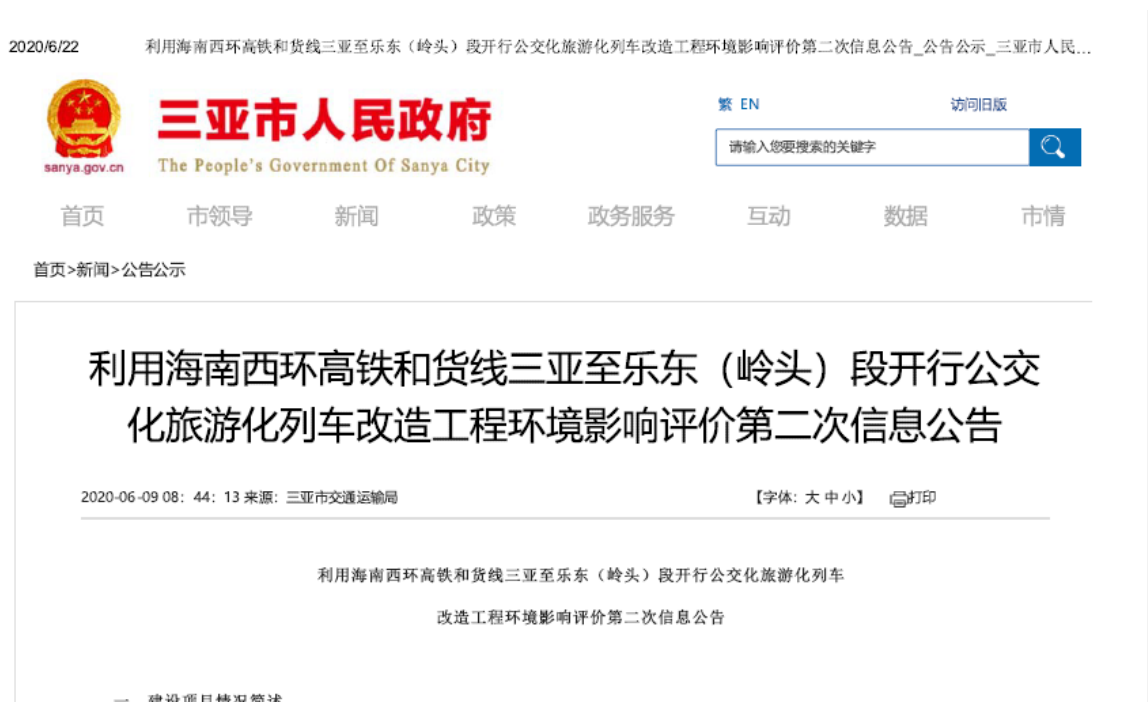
2020/6/22 利用海南西环高铁和货线三亚至乐东（岭头）段开行公交化旅游化列车改造工程环境影响评价第二次信息公告_公告公示_三亚市人民...

sanya.gov.cn

三亚市人民政府
The People's Government Of Sanya City

繁 EN 访问旧版

请输入您要搜索的关键字

首页 市领导 新闻 政策 政务服务 互动 数据 市情

首页>新闻>公告公示

利用海南西环高铁和货线三亚至乐东（岭头）段开行公交化旅游化列车改造工程环境影响评价第二次信息公告

2020-06-09 08：44：13 来源：三亚市交通运输局 【字体：大 中 小】 打印

利用海南西环高铁和货线三亚至乐东（岭头）段开行公交化旅游化列车

改造工程环境影响评价第二次信息公告

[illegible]